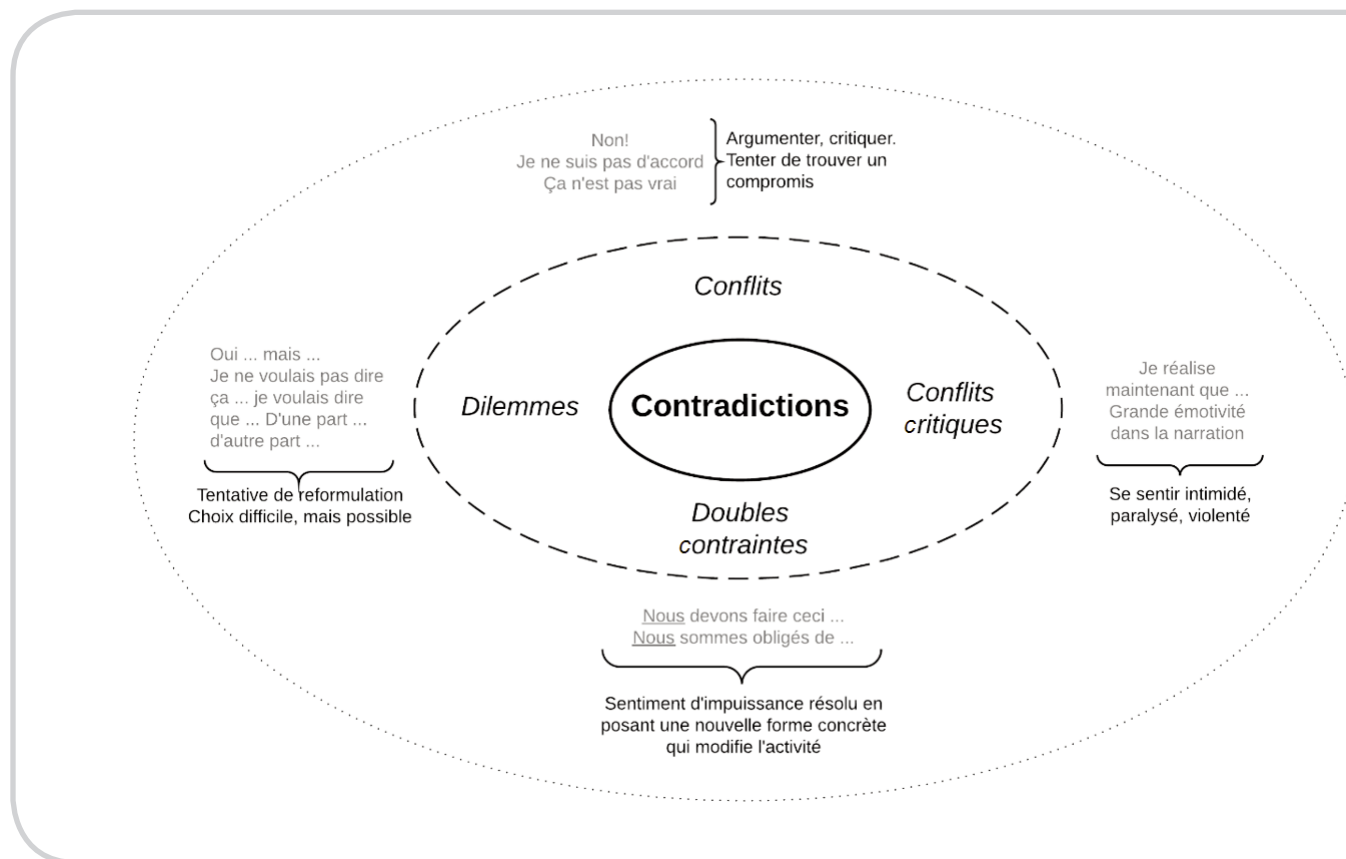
Non!
Je ne suis pas d'accord
Ça n'est pas vrai

Argumenter, critiquer. Tenter de trouver un compromis

Conflits

Oui ... mais ...
Je ne voulais pas dire ça ... je voulais dire que ... D'une part ... d'autre part ...

Tentative de reformulation
Choix difficile, mais possible

Dilemmes

Contradictions

Conflits critiques

Je réalise maintenant que ...
Grande émotivité dans la narration

Se sentir intimidé, paralysé, violenté

Doubles contraintes

Nous devons faire ceci ...
Nous sommes obligés de ...

Sentiment d'impuissance résolu en posant une nouvelle forme concrète qui modifie l'activité